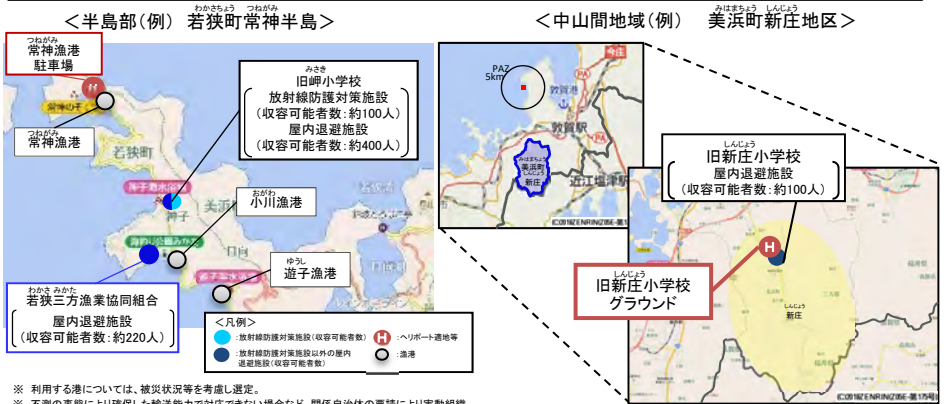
＜半島部（例） 若狭町常神半島＞

つねがみ
常神漁港
駐車場

つねがみ
常神漁港

若狭町

みさき
旧岬小学校
放射線防護対策施設
（収容可能者数：約100人）
屋内退避施設
（収容可能者数：約400人）

神子

おがわ
小川漁港

美浜町

ゆうし
遊子漁港

わかさ みかた
若狭三方漁業協同組合
屋内退避施設
（収容可能者数：約220人）

＜凡例＞
：放射線防護対策施設（収容可能者数）
：放射線防護対策施設以外の屋内退避施設（収容可能者数）
H ：ヘリポート適地等
：漁港

＜中山間地域（例） 美浜町新庄地区＞

PAZ
5km

敦賀港

敦賀駅

美浜町
新庄

近江塩津駅

しんじょう
旧新庄小学校
屋内退避施設
（収容可能者数：約100人）

しんじょう
旧新庄小学校
グラウンド

しんじょう
新庄

※ 利用する港については、被災状況等を考慮し選定。
※ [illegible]